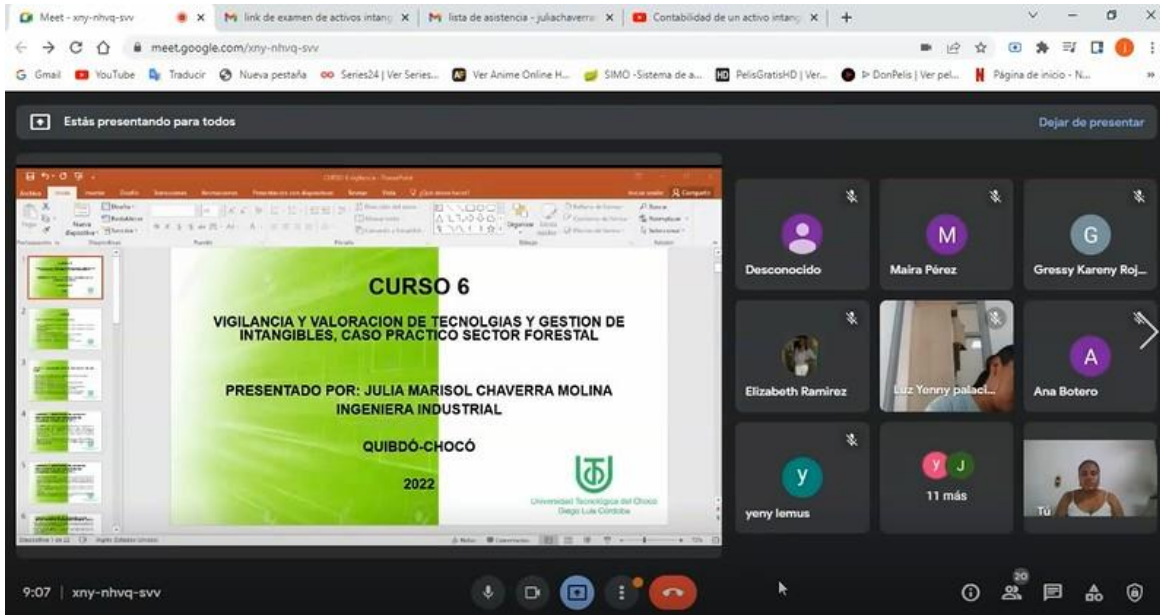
Meet - xny-nhvq-svv | link de examen de activos intang | lista de asistencia - juliachaverra | Contabilidad de un activo intang | +

meet.google.com/xny-nhvq-svv

Gmail | YouTube | Traducir | Nueva pestaña | Series24 | Ver Series... | Ver Anime Online H... | SIMO -Sistema de a... | PelisGratisHD | Ver... | DonPelis | Ver pel... | Página de inicio - N...

Estás presentando para todos

Dejar de presentar

CURSO 6

VIGILANCIA Y VALORACION DE TECNOLGIAS Y GESTION DE INTANGIBLES, CASO PRACTICO SECTOR FORESTAL

PRESENTADO POR: JULIA MARISOL CHAVERRA MOLINA
INGENIERA INDUSTRIAL

QUIBDÓ-CHOCÓ

2022

Universidad Tecnológica del Chocó
Diego Luis Córdoba

Desconocido

M
Maira Pérez

G
Gressy Kareny Roj...

Elizabeth Ramirez

Luz Yenny palaci...

A
Ana Botero

y
yeny lemus

y J
11 más

Tú

9:07 | xny-nhvq-svv

20